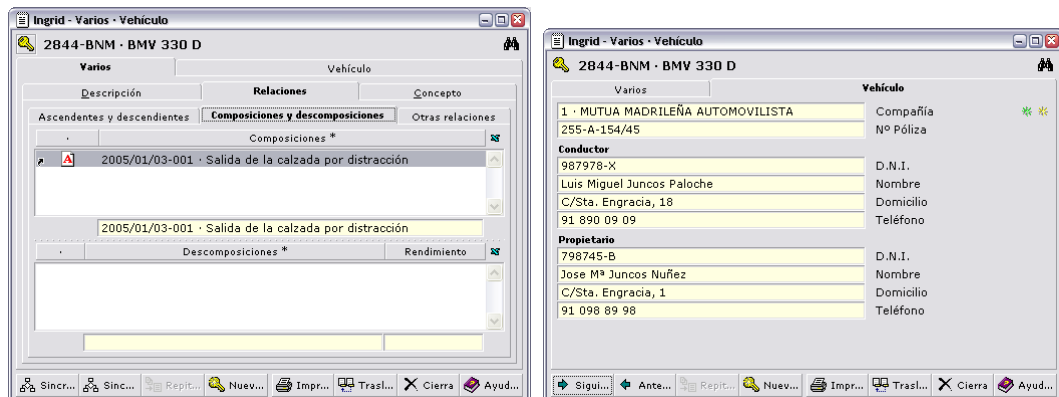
Ingrid - Varios - Vehículo
2844-BNM · BMV 330 D
Varios
Vehículo
Descripción
Relaciones
Concepto
Ascendentes y descendientes
Composiciones y descomposiciones
Otras relaciones

| · | Composiciones * |
|---|---|
| A | 2005/01/03-001 · Salida de la calzada por distracción |

2005/01/03-001 · Salida de la calzada por distracción

| · | Descomposiciones * | Rendimiento |
|---|---|---|

Sincr... Sinc... Repit... Nuev... Impr... Trasl... Cierra Ayud...

Ingrid - Varios - Vehículo
2844-BNM · BMV 330 D
Varios
Vehículo
1 · MUTUA MADRILEÑA AUTOMOVILISTA Compañía
255-A-154/45 Nº Póliza
Conductor
987978-X D.N.I.
Luis Miguel Juncos Paloche Nombre
C/Sta. Engracia, 18 Domicilio
91 890 09 09 Teléfono
Propietario
798745-B D.N.I.
Jose Mª Juncos Nuñez Nombre
C/Sta. Engracia, 1 Domicilio
91 098 89 98 Teléfono

Sigui... Ante... Repit... Nuev... Impr... Trasl... Cierra Ayud...